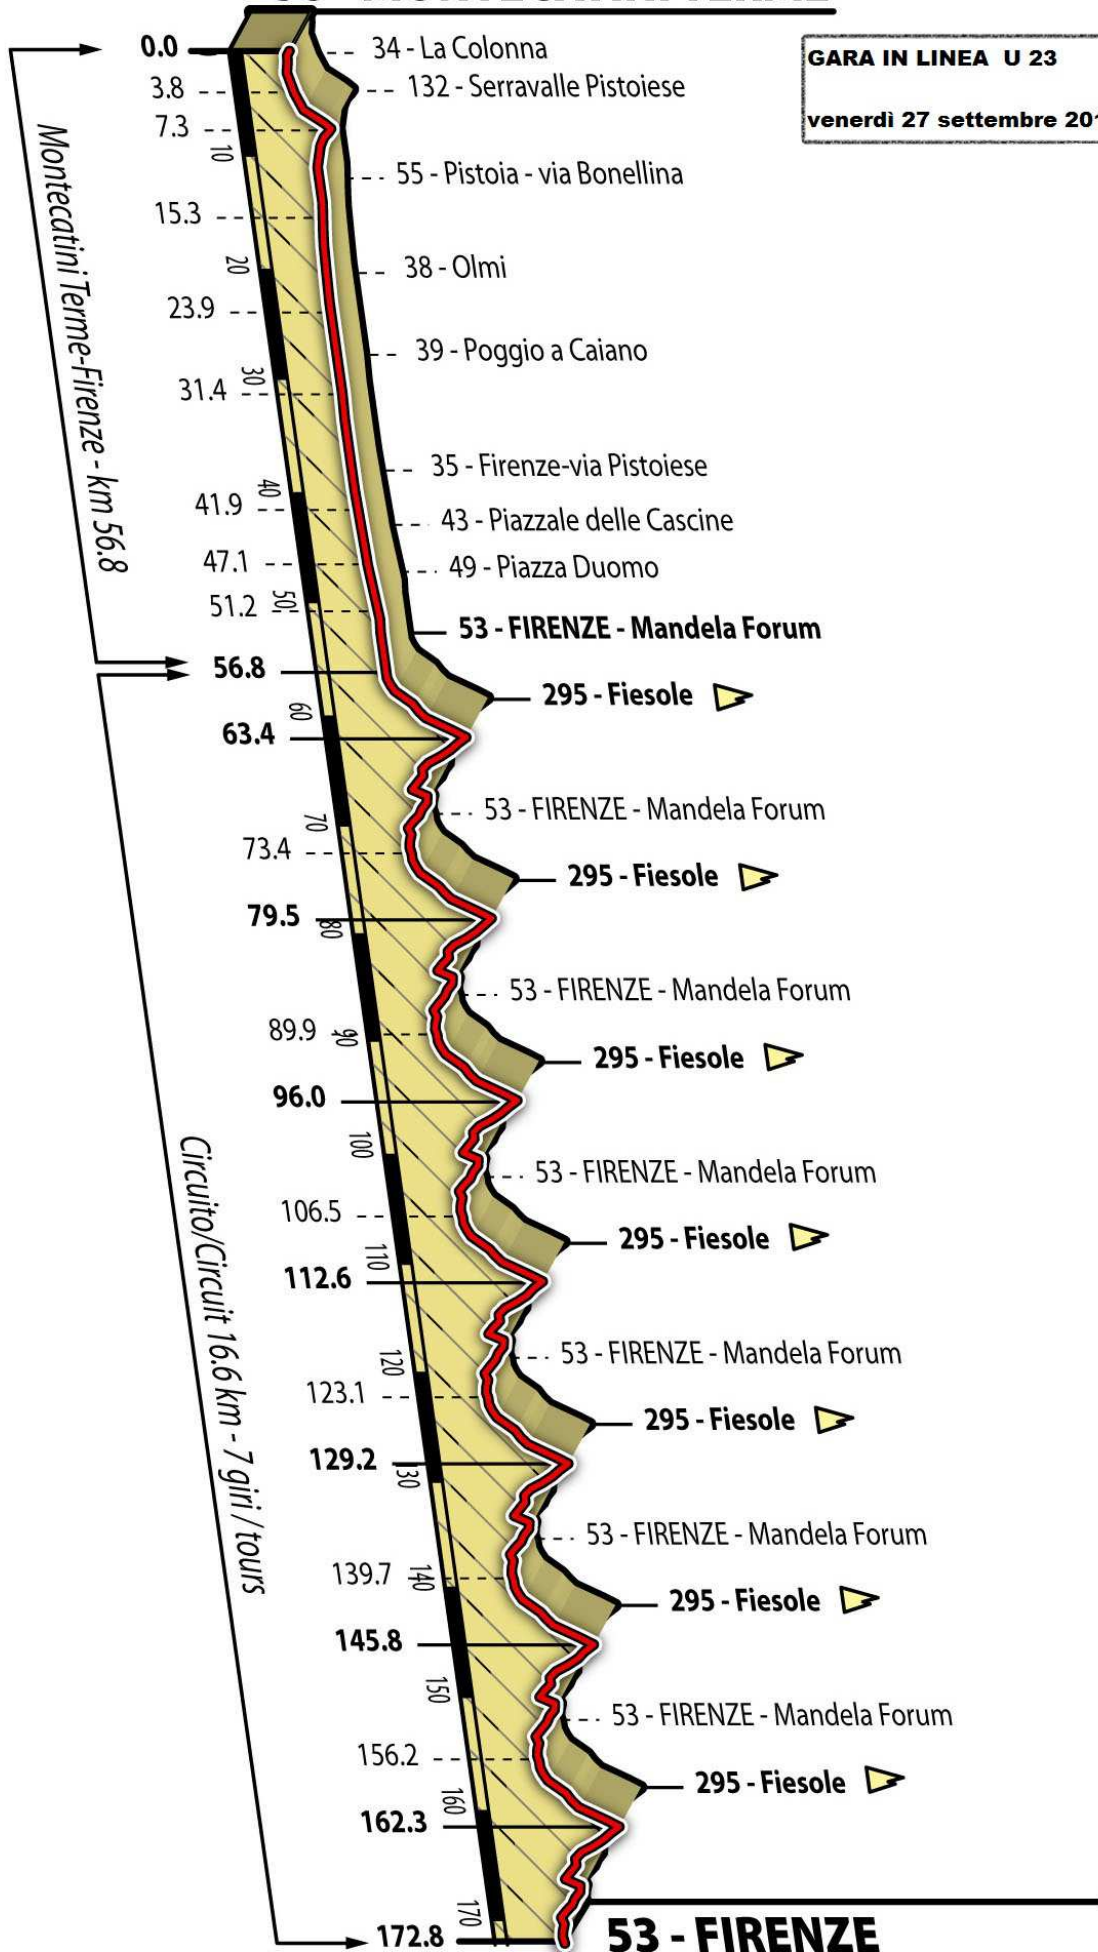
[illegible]

GARA IN LINEA U 23

venerdì 27 settembre 201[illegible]

0.0 34 - La Colonna
3.8 132 - Serravalle Pistoiese
7.3
10
55 - Pistoia - via Bonellina
15.3
20
38 - Olmi
23.9
39 - Poggio a Caiano
31.4
30
35 - Firenze-via Pistoiese
41.9
40
43 - Piazzale delle Cascine
47.1
49 - Piazza Duomo
51.2
50
53 - FIRENZE - Mandela Forum
56.8
295 - Fiesole
60
63.4
53 - FIRENZE - Mandela Forum
70
73.4
295 - Fiesole
79.5
80
53 - FIRENZE - Mandela Forum
89.9
90
295 - Fiesole
96.0
100
53 - FIRENZE - Mandela Forum
106.5
295 - Fiesole
110
112.6
53 - FIRENZE - Mandela Forum
120
123.1
295 - Fiesole
129.2
130
53 - FIRENZE - Mandela Forum
139.7
140
295 - Fiesole
145.8
150
53 - FIRENZE - Mandela Forum
156.2
295 - Fiesole
160
162.3
170
172.8
53 - FIRENZE

Montecatini Terme-Firenze - km 56.8

Circuito/Circuit 16.6 km - 7 giri / tours